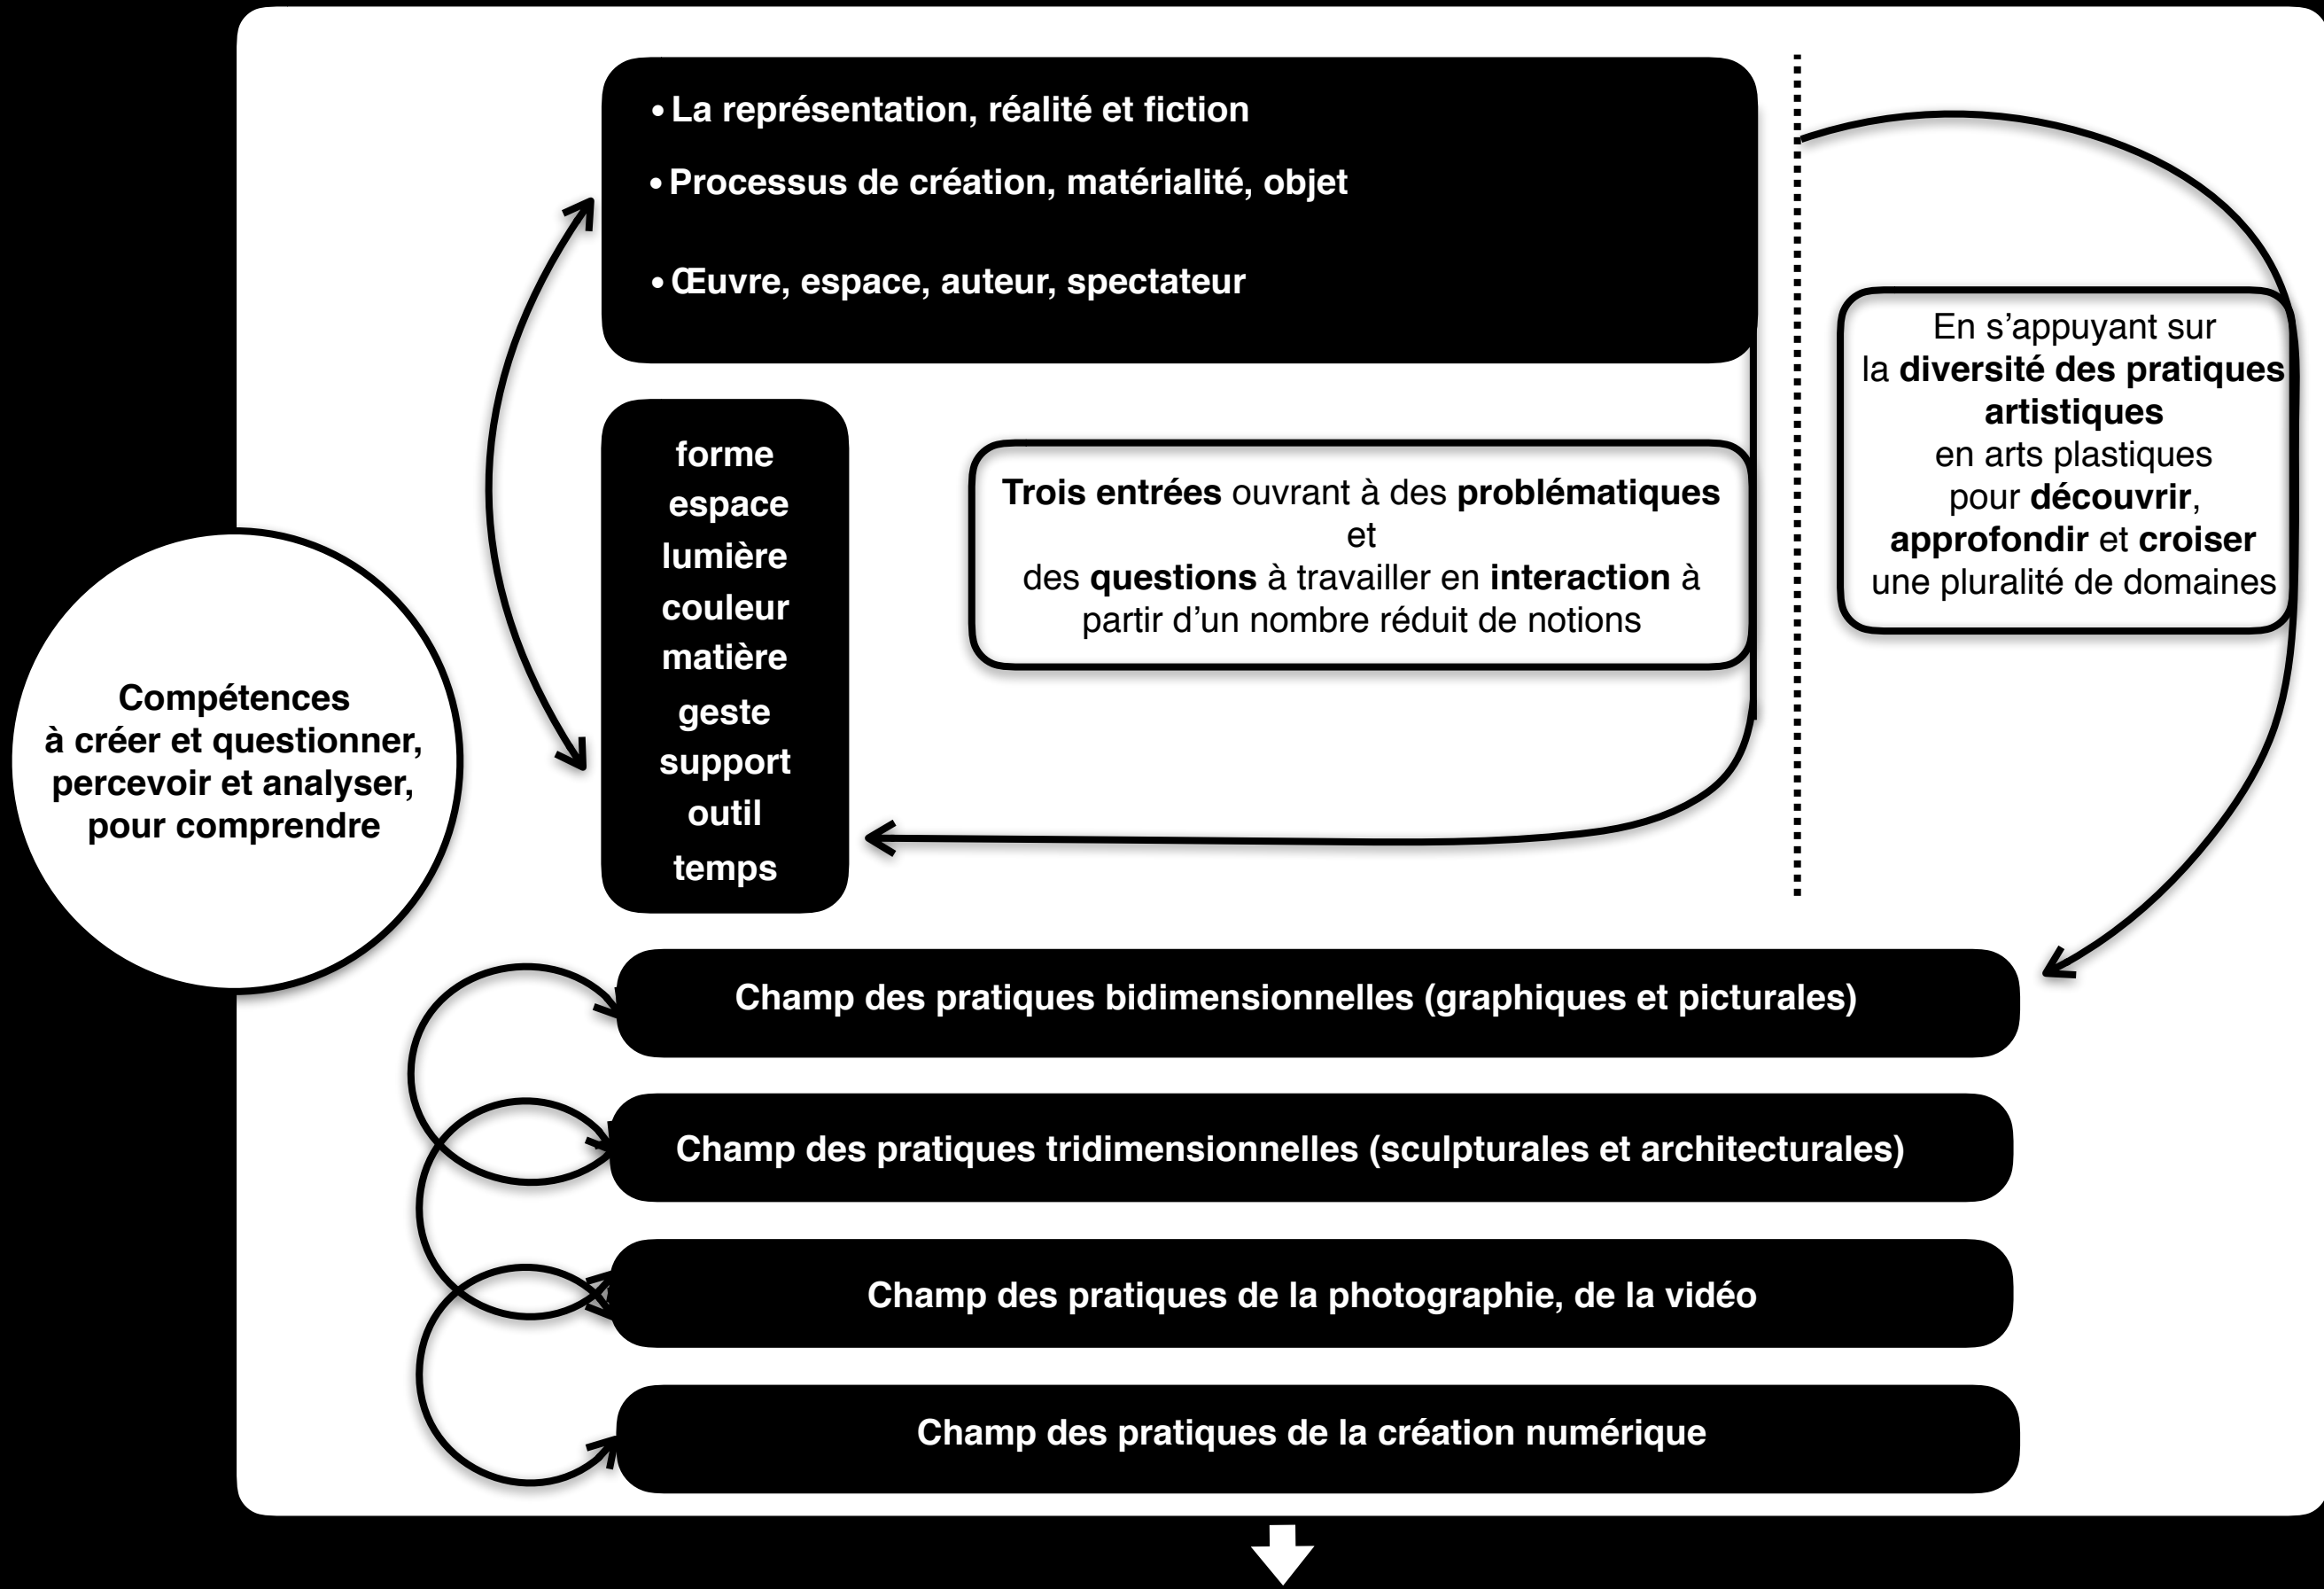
• La représentation, réalité et fiction
• Processus de création, matérialité, objet
• Œuvre, espace, auteur, spectateur

forme
espace
lumière
couleur
matière
geste
support
outil
temps

Trois entrées ouvrant à des problématiques et des questions à travailler en interaction à partir d'un nombre réduit de notions

En s'appuyant sur la diversité des pratiques artistiques en arts plastiques pour découvrir, approfondir et croiser une pluralité de domaines

Compétences à créer et questionner, percevoir et analyser, pour comprendre

Champ des pratiques bidimensionnelles (graphiques et picturales)

Champ des pratiques tridimensionnelles (sculpturales et architecturales)

Champ des pratiques de la photographie, de la vidéo

Champ des pratiques de la création numérique